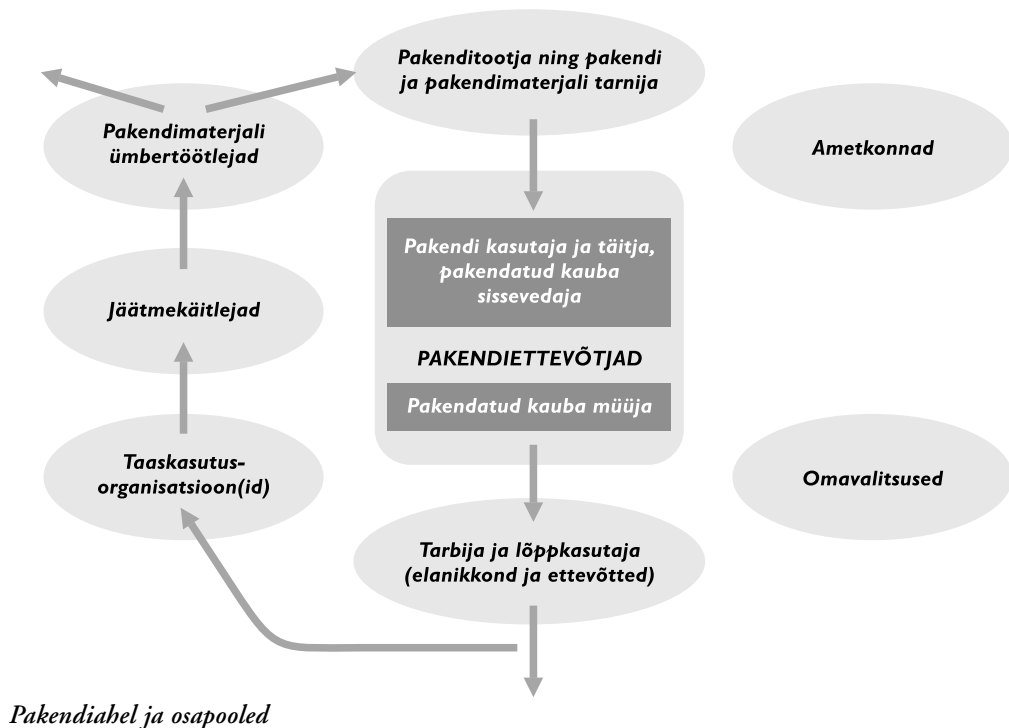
Pakenditootja ning pakendi ja pakendimaterjali tarnija

Pakendimaterjali ümbertöötlejad

Ametkonnad

Pakendi kasutaja ja täitja, pakendatud kauba sissevedaja

PAKENDIETTEVÕTJAD

Pakendatud kauba müüja

Jäätmekäitlejad

Taaskasutus-organisatsioon(id)

Omavalitsused

Tarbija ja lõppkasutaja (elanikkond ja ettevõtted)

Pakendiahel ja osapooled